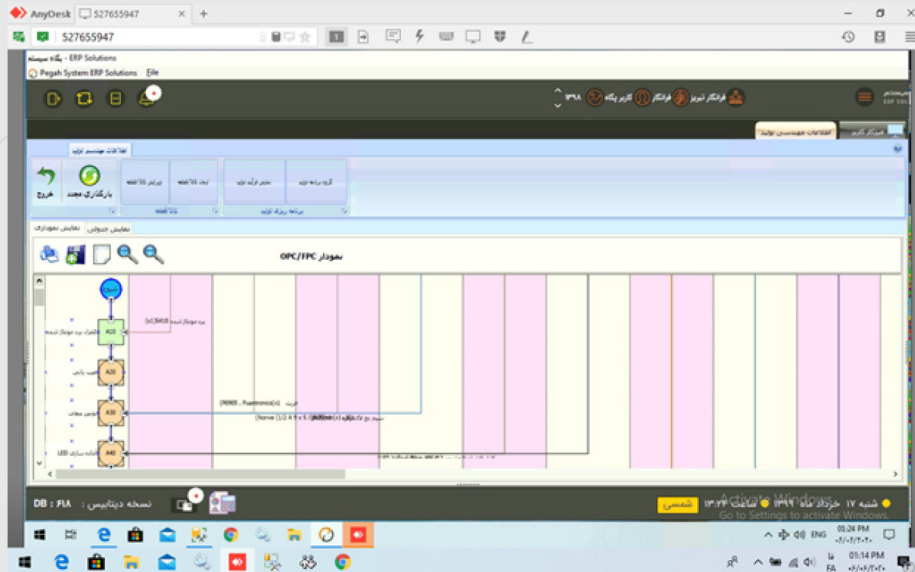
AnyDesk 527655947
527655947

پگاه سیستم - ERP Solutions
Pegah System ERP Solutions File

فراتگار تبریز فراتگار کاربر پگاه ۱۳۹۸

ERP Solu

اطلاعات مهندسی تولید میزکار کاربر

اطلاعات مهندسی تولید

خروج بارگذاری مجدد ویرایش کارگاه ایجاد کارگاه تعیین فرآیند تولید گروه برنامه تولید

کارگاه برنامه ریزی تولید

نمایش نموداری نمایش جدولی

نمودار OPC/FPC

Start
A10
A20
A30
A40

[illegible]

DB : ۶۱۸ نسخه دیتابیس :

شمسی

شنبه ۱۷ خرداد ماه ۱۳۹۹ ساعت ۱۳:۲۴

Activate Windows
Go to Settings to activate Windows.

ENG 01:24 PM FA
01:14 PM